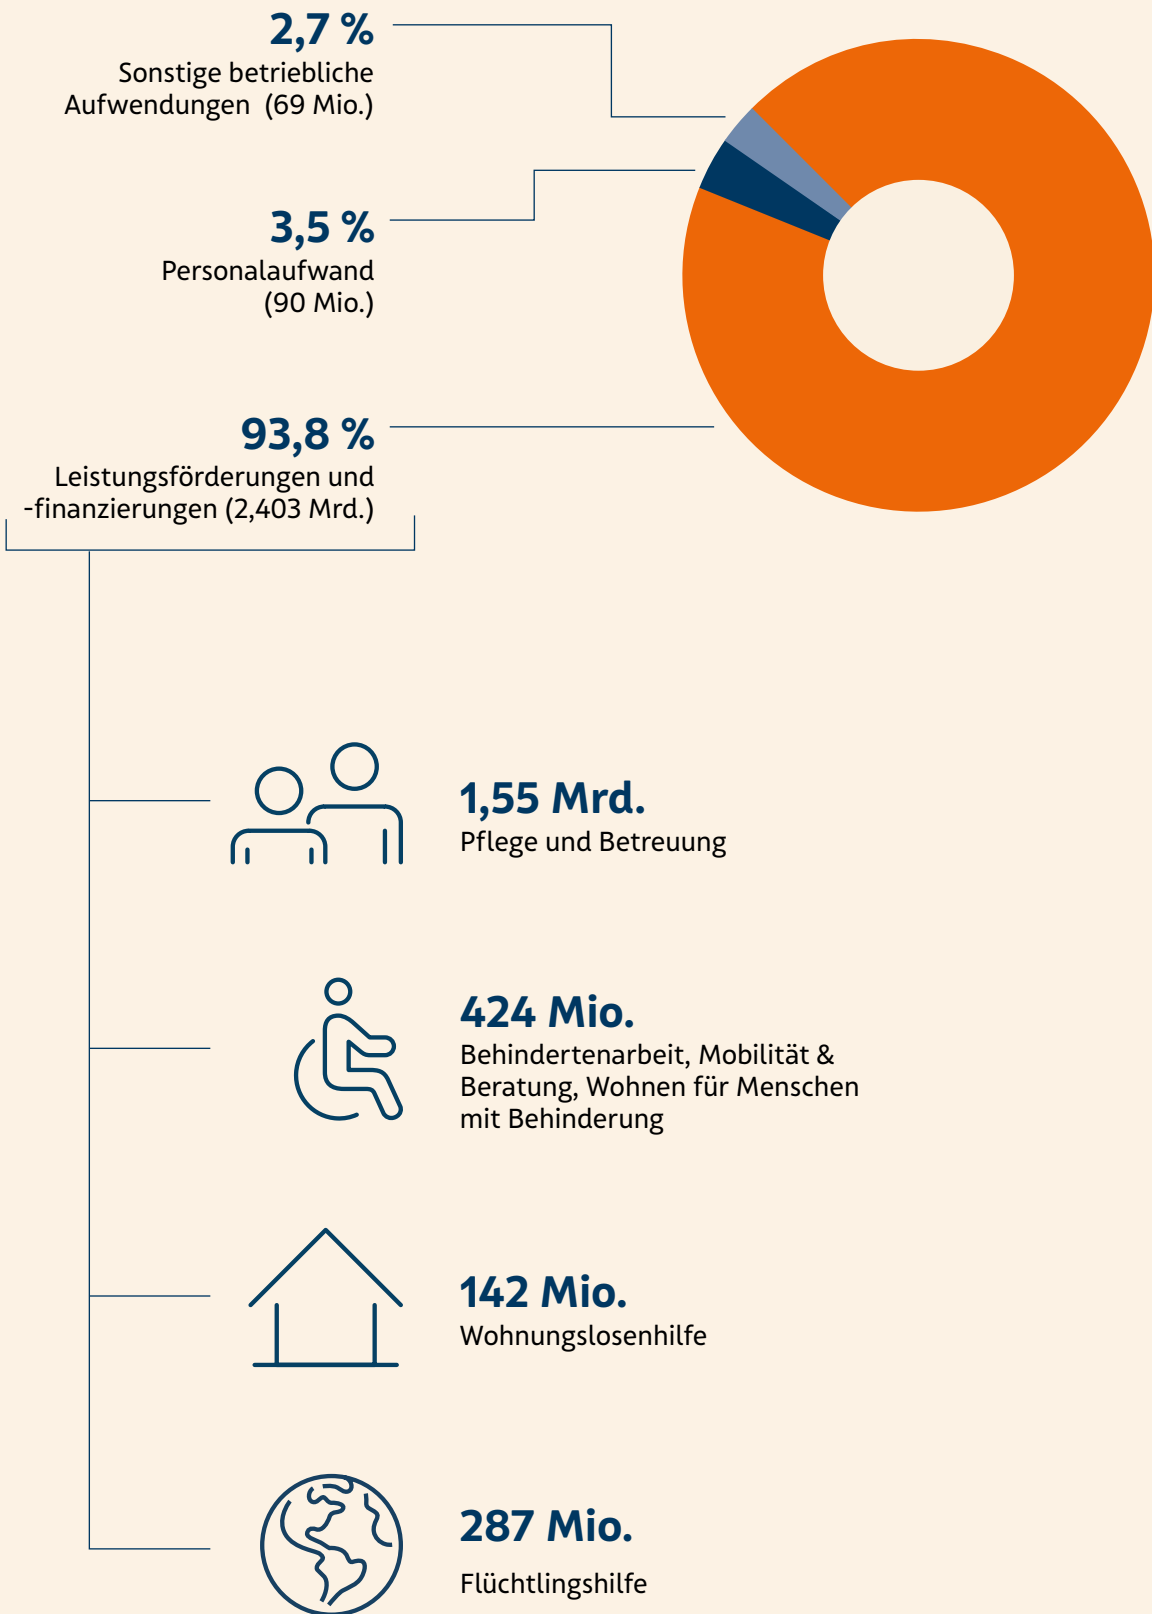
2,7 %
Sonstige betriebliche Aufwendungen (69 Mio.)

3,5 %
Personalaufwand (90 Mio.)

93,8 %
Leistungsförderungen und -finanzierungen (2,403 Mrd.)

1,55 Mrd.
Pflege und Betreuung

424 Mio.
Behindertenarbeit, Mobilität & Beratung, Wohnen für Menschen mit Behinderung

142 Mio.
Wohnungslosenhilfe

287 Mio.
Flüchtlingshilfe